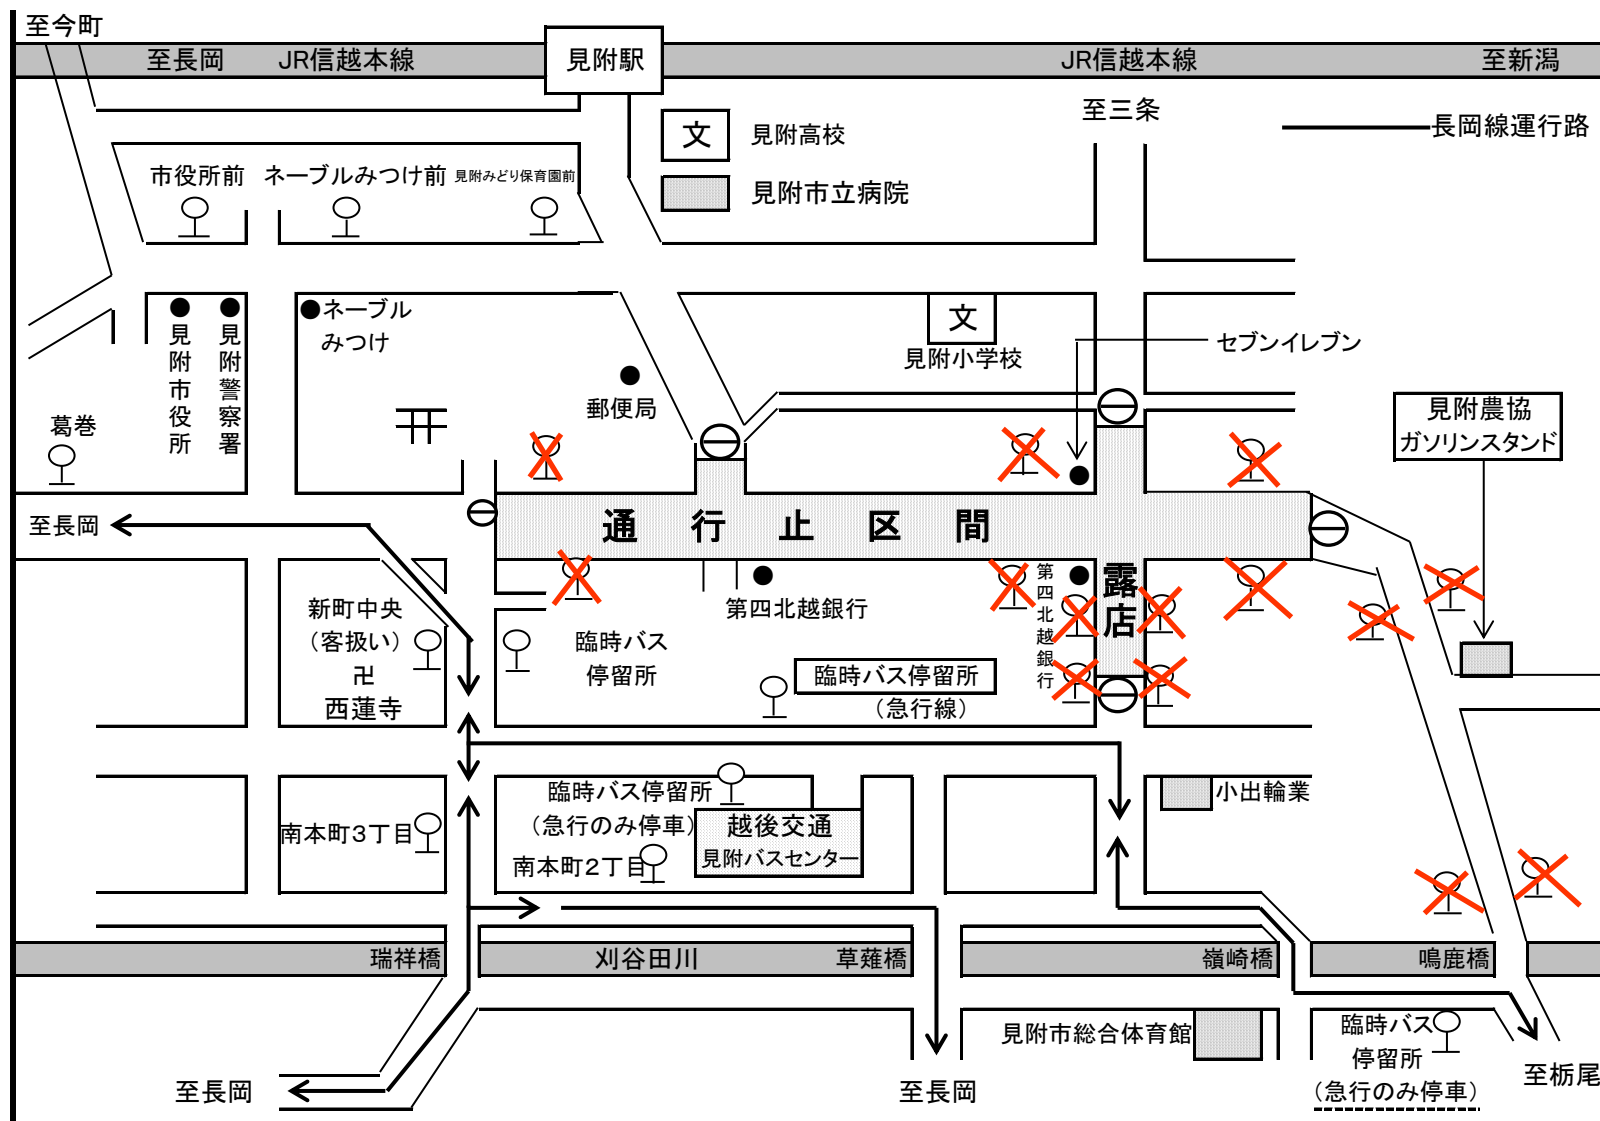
至今町

至長岡　JR信越本線

見附駅

JR信越本線

至新潟

文　見附高校

見附市立病院

至三条

長岡線運行路

市役所前　ネーブルみつけ前　見附みどり保育園前

●ネーブル
みつけ

文
見附小学校

セブンイレブン

見附市役所

見附警察署

郵便局

見附農協
ガソリンスタンド

葛巻

通　行　止　区　間

至長岡

第四北越銀行

第四北越銀行

露店

新町中央
（客扱い）
卍
西蓮寺

臨時バス
停留所

臨時バス停留所
（急行線）

臨時バス停留所
（急行のみ停車）

越後交通
見附バスセンター

小出輪業

南本町3丁目

南本町2丁目

瑞祥橋

刈谷田川

草薙橋

嶺崎橋

鳴鹿橋

見附市総合体育館

臨時バス
停留所
（急行のみ停車）

至長岡

至長岡

至栃尾